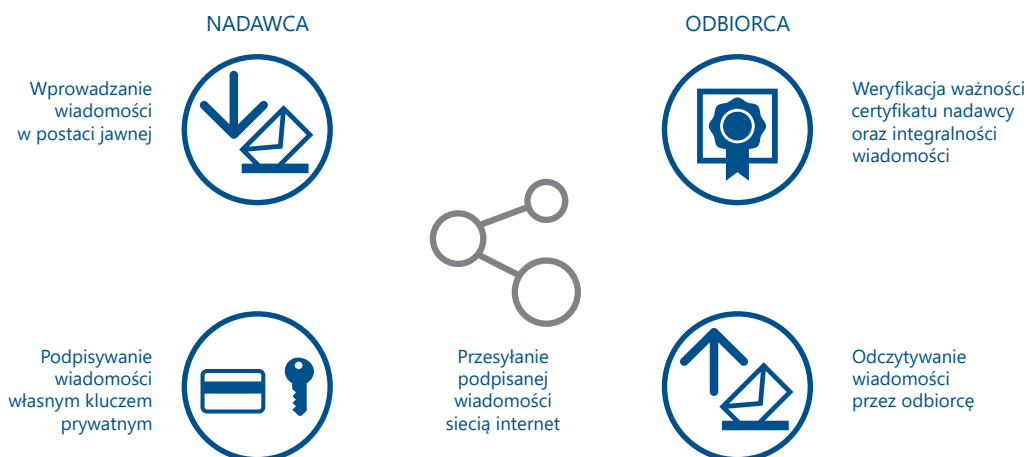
NADAWCA

ODBIORCA

Wprowadzanie wiadomości w postaci jawnej

Weryfikacja ważności certyfikatu nadawcy oraz integralności wiadomości

Podpisywanie wiadomości własnym kluczem prywatnym

Przesyłanie podpisanej wiadomości siecią internet

Odczytywanie wiadomości przez odbiorcę